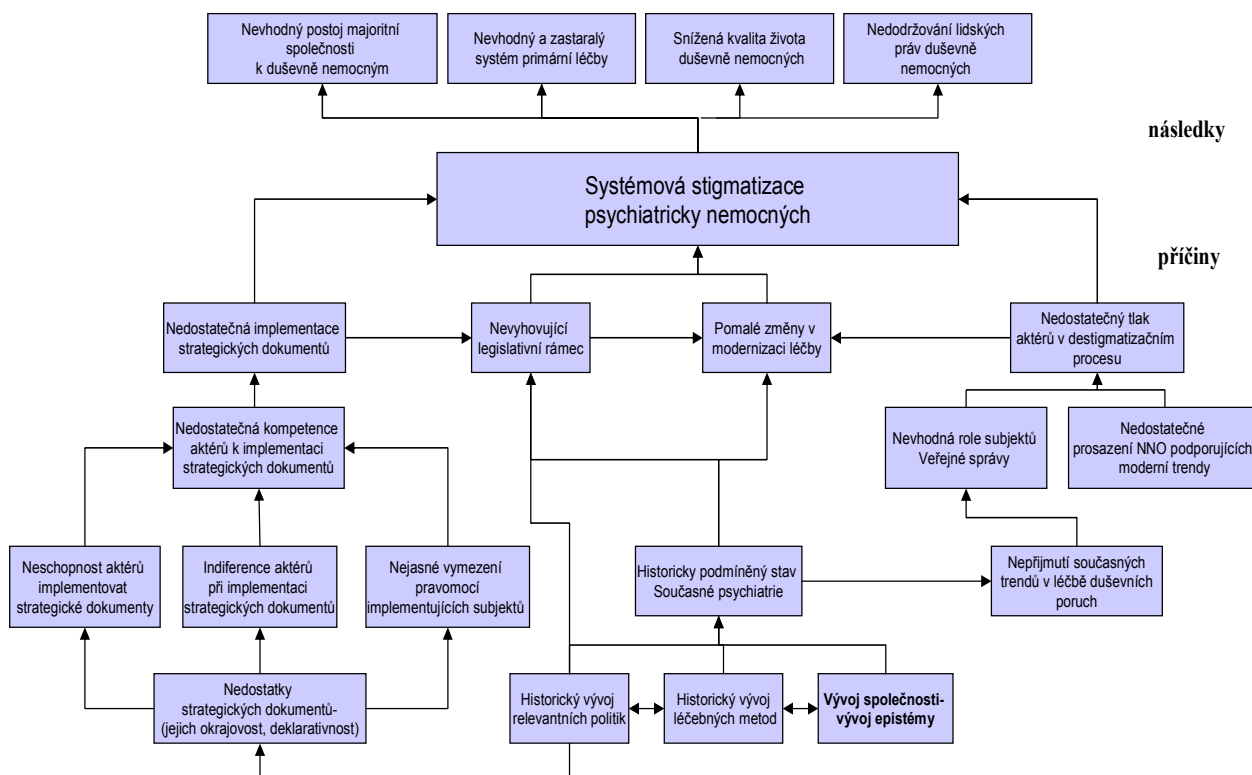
Nevhodný postoj majoritní společnosti k duševně nemocným

Nevhodný a zastaralý systém primární léčby

Snížená kvalita života duševně nemocných

Nedodržování lidských práv duševně nemocných

následky

Systémová stigmatizace psychiatricky nemocných

příčiny

Nedostatečná implementace strategických dokumentů

Nevyhovující legislativní rámec

Pomalé změny v modernizaci léčby

Nedostatečný tlak aktérů v destigmatizačním procesu

Nedostatečná kompetence aktérů k implementaci strategických dokumentů

Nevhodná role subjektů Veřejné správy

Nedostatečné prosazení NNO podporujících moderní trendy

Neschopnost aktérů implementovat strategické dokumenty

Indiference aktérů při implementaci strategických dokumentů

Nejasné vymezení pravomocí implementujících subjektů

Historicky podmíněný stav Současné psychiatrie

Nepřijmutí současných trendů v léčbě duševních poruch

Nedostatky strategických dokumentů- (jejich okrajovost, deklarativnost)

Historický vývoj relevantních politik

Historický vývoj léčebných metod

Vývoj společnosti- vývoj epistémy